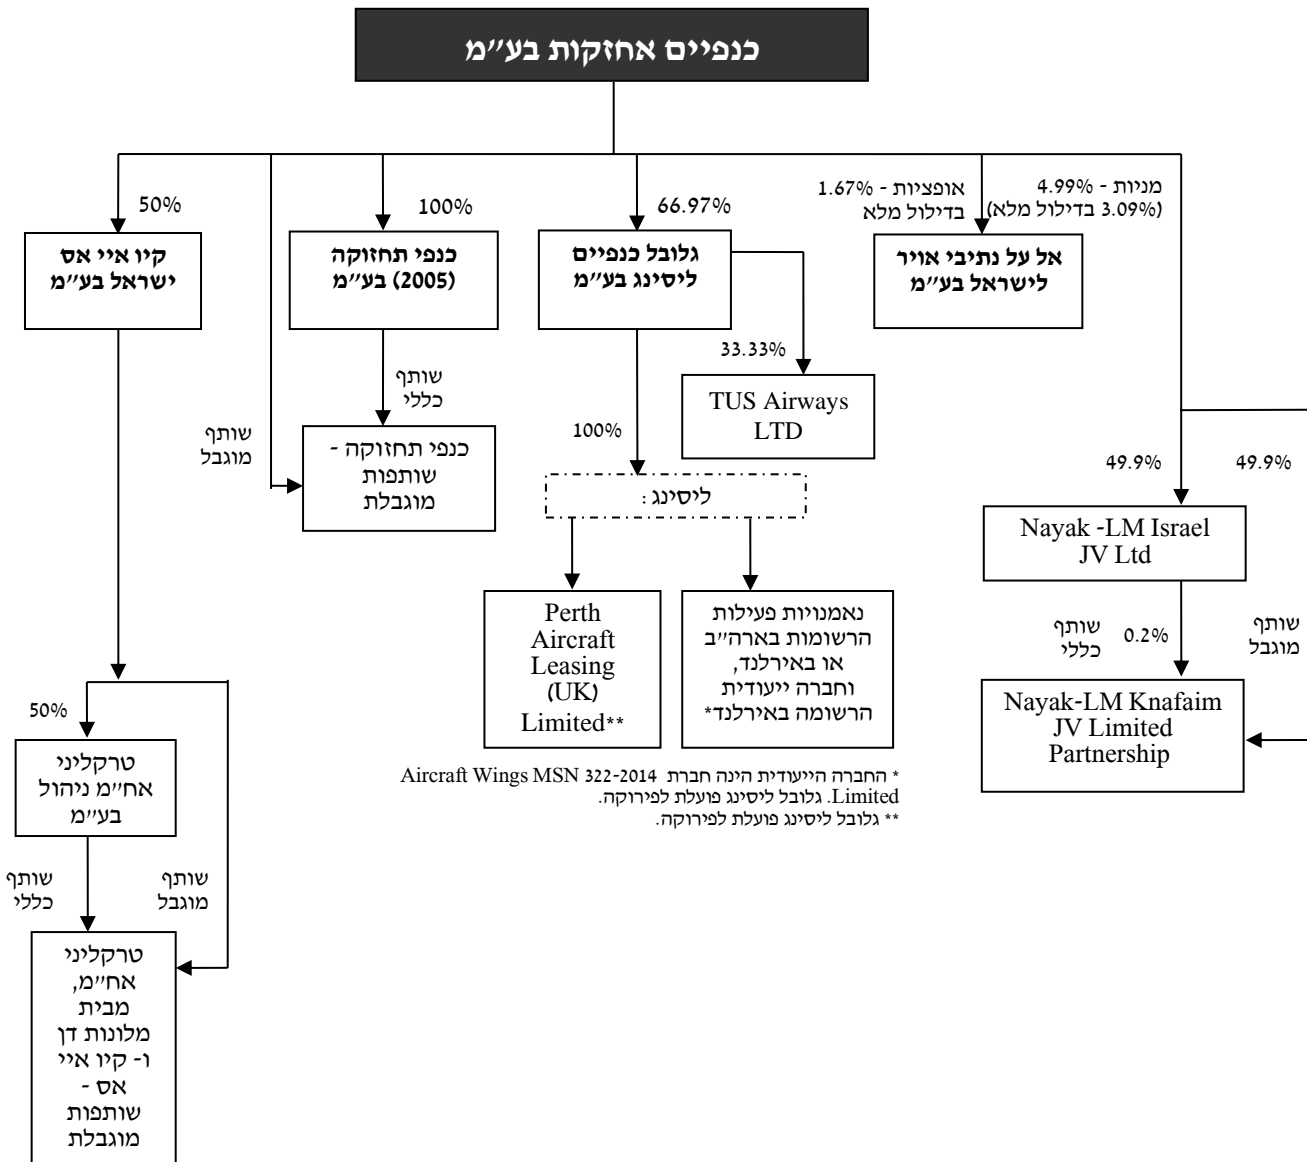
כנפיים אחזקות בע"מ

מניות - 4.99% (3.09% בדילול מלא)

אופציות - 1.67% בדילול מלא

אל על נתיבי אויר לישראל בע"מ

66.97%

גלובל כנפיים ליסינג בע"מ

100%

כנפי תחזוקה (2005) בע"מ

50%

קיו איי אס ישראל בע"מ

33.33%

TUS Airways LTD

שותף כללי

כנפי תחזוקה - שותפות מוגבלת

שותף מוגבל

100%

ליסינג:

Perth Aircraft Leasing (UK) Limited**

נאמנויות פעילות הרשומות בארה"ב או באירלנד, וחברה ייעודית הרשומה באירלנד*

* החברה הייעודית הינה חברת Aircraft Wings MSN 322-2014 Limited. גלובל ליסינג פועלת לפירוקה.

** גלובל ליסינג פועלת לפירוקה.

49.9%

49.9%

Nayak -LM Israel JV Ltd

שותף כללי

0.2%

שותף מוגבל

Nayak-LM Knafaim JV Limited Partnership

50%

טרקליני אח"מ ניהול בע"מ

שותף כללי

שותף מוגבל

טרקליני אח"מ, מבית מלונות דן ו- קיו איי אס - שותפות מוגבלת